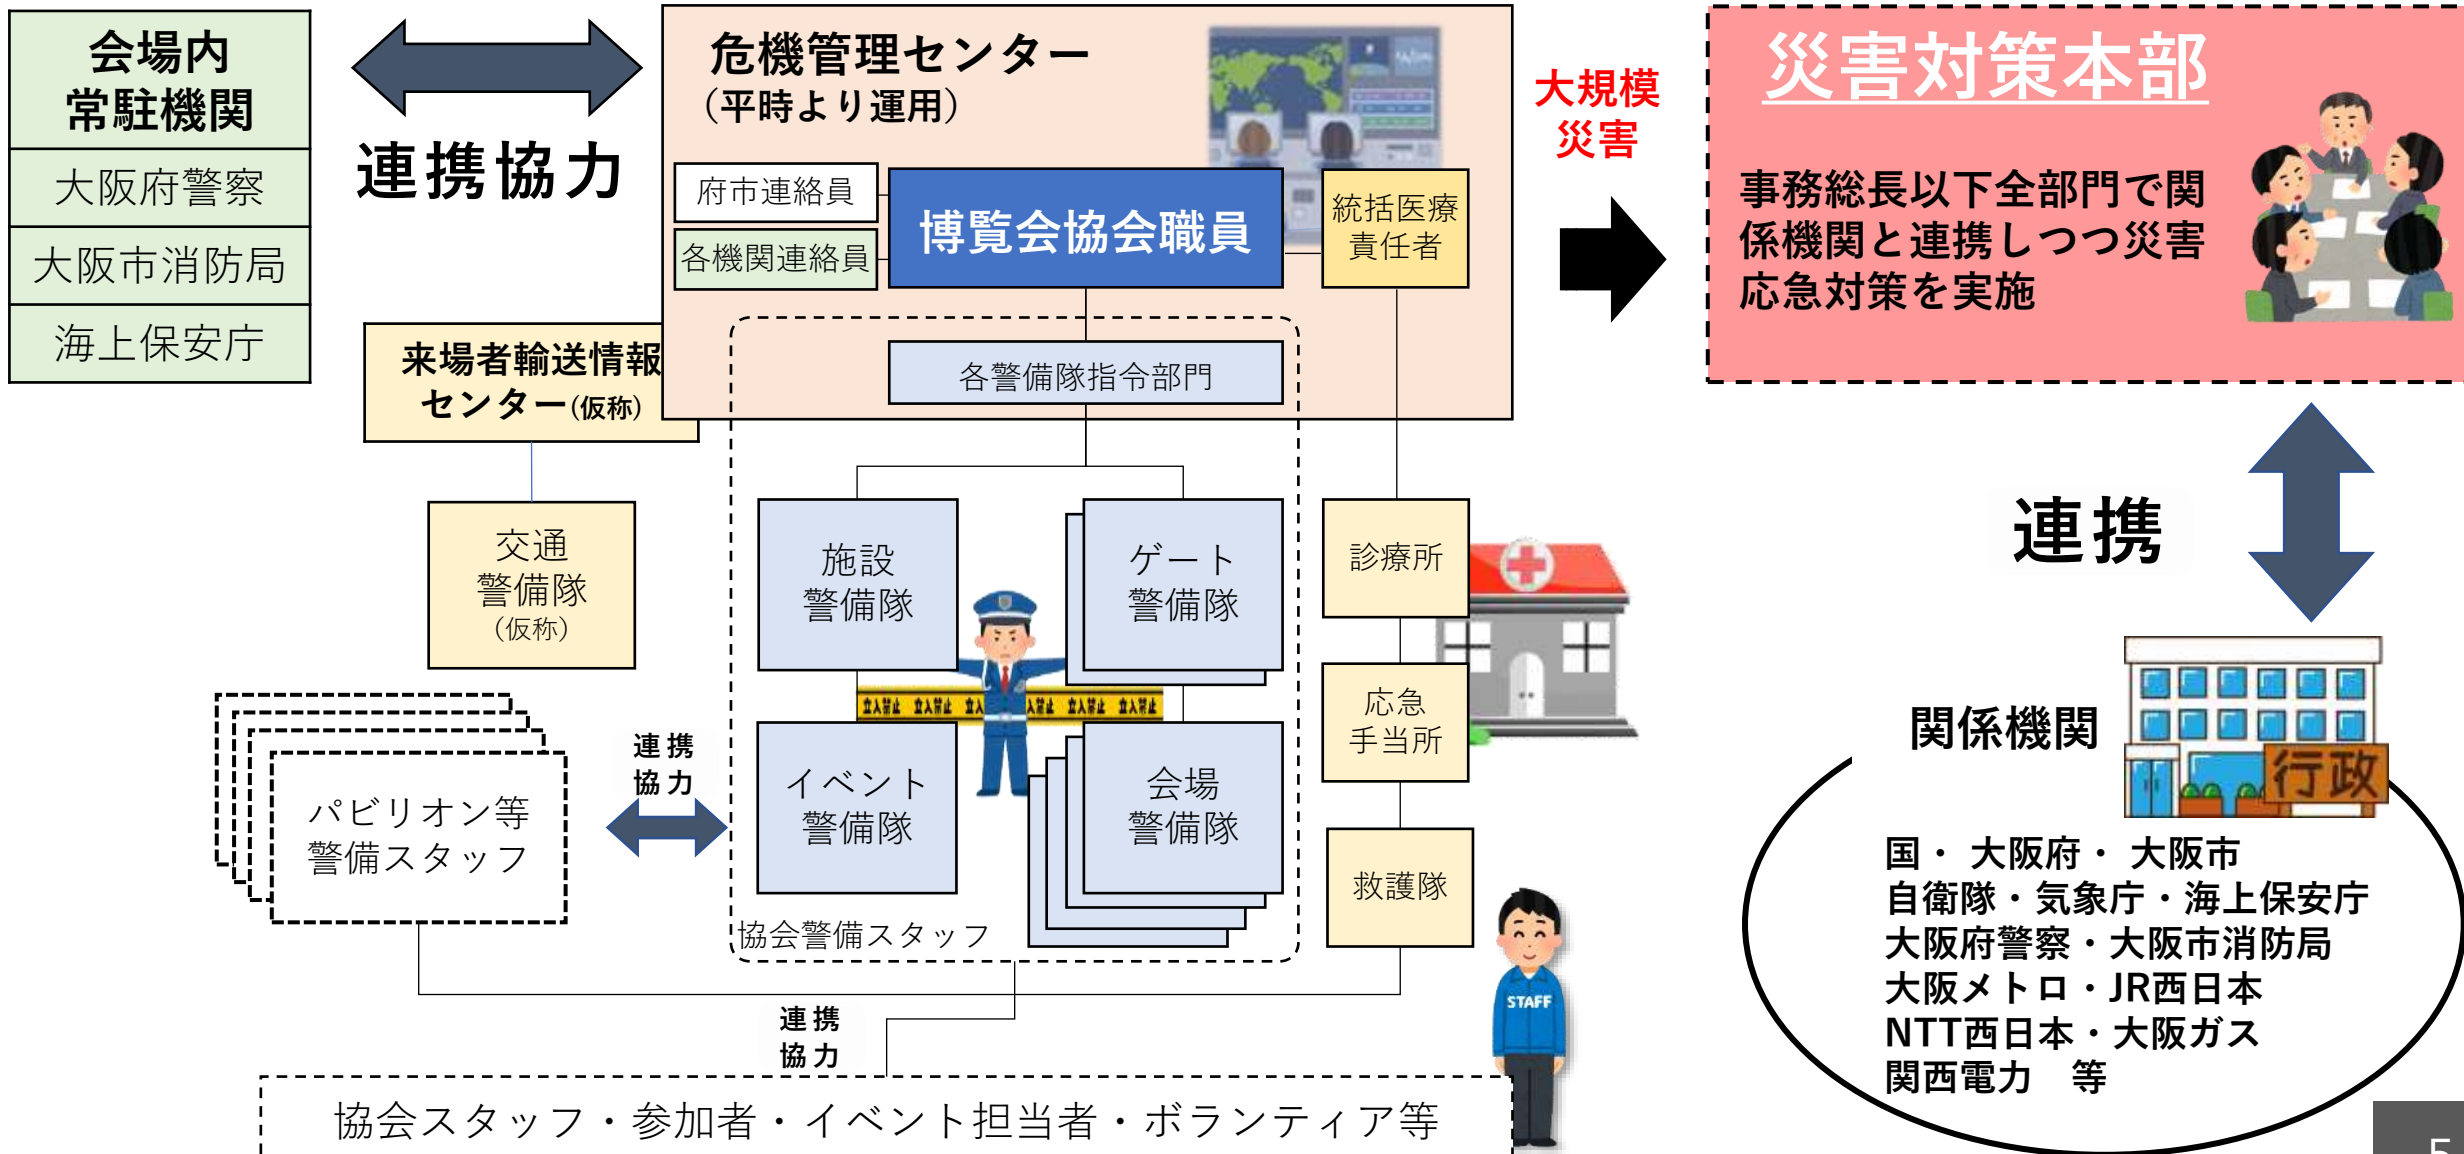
会場内
常駐機関

大阪府警察

大阪市消防局

海上保安庁

連携協力

危機管理センター
（平時より運用）

府市連絡員

各機関連絡員

博覧会協会職員

統括医療責任者

大規模災害

災害対策本部

事務総長以下全部門で関係機関と連携しつつ災害応急対策を実施

来場者輸送情報センター（仮称）

各警備隊指令部門

交通警備隊
（仮称）

施設警備隊

ゲート警備隊

診療所

応急手当所

救護隊

イベント警備隊

会場警備隊

協会警備スタッフ

パビリオン等警備スタッフ

連携協力

連携協力

協会スタッフ・参加者・イベント担当者・ボランティア等

STAFF

連携

関係機関

行政

国・大阪府・大阪市
自衛隊・気象庁・海上保安庁
大阪府警察・大阪市消防局
大阪メトロ・JR西日本
NTT西日本・大阪ガス
関西電力　等

5